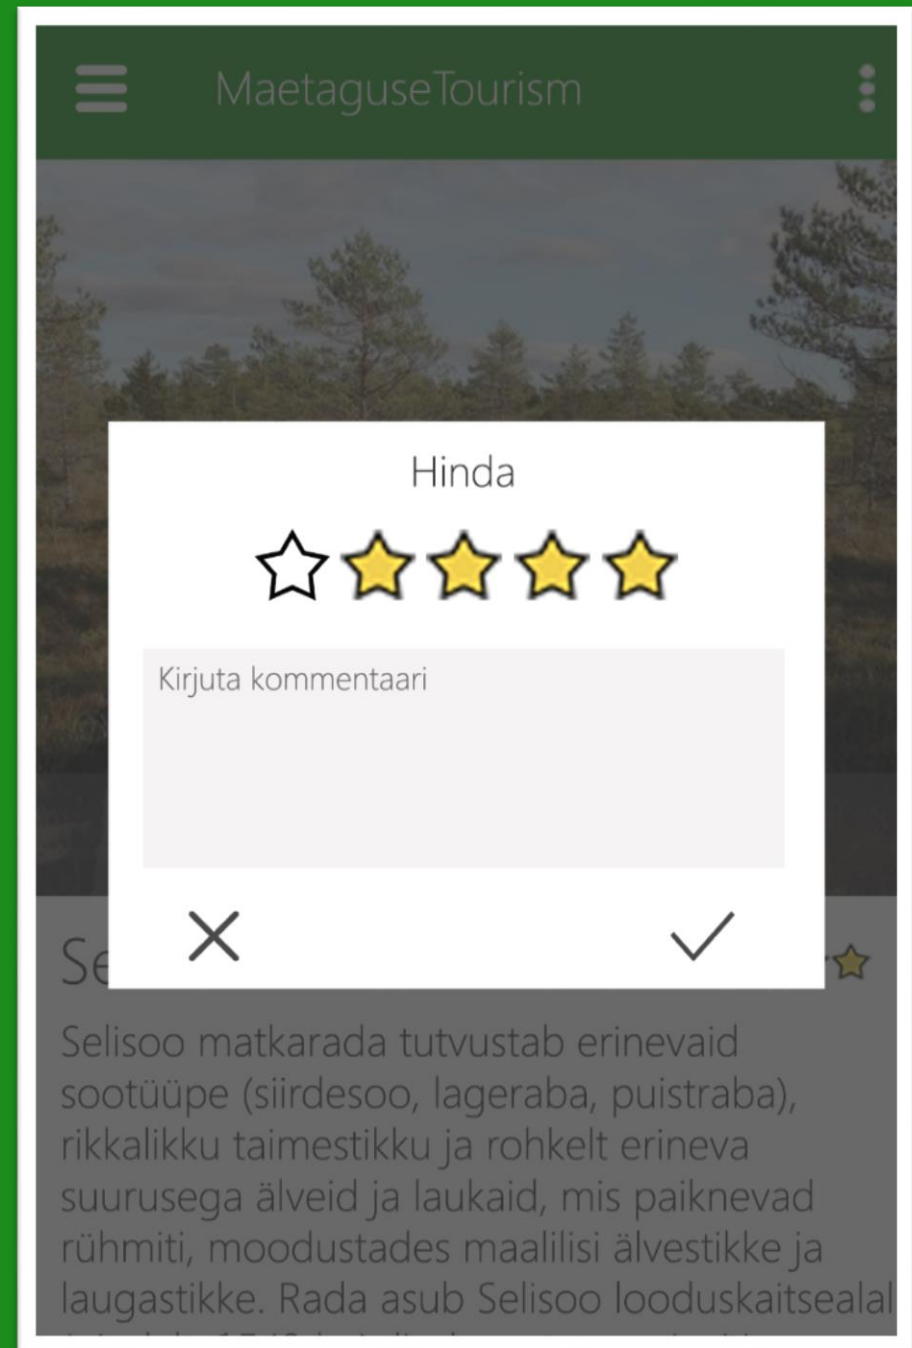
MaetaguseTourism

Hinda

Kirjuta kommentaari

Se

Selisoo matkarada tutvustab erinevaid sootüüpe (siirdesoo, lageraba, puistraba), rikkalikku taimestikku ja rohkelt erineva suurusega älveid ja laukaid, mis paiknevad rühmiti, moodustades maalilisi älvestikke ja laugastikke. Rada asub Selisoo looduskaitsealal

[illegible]